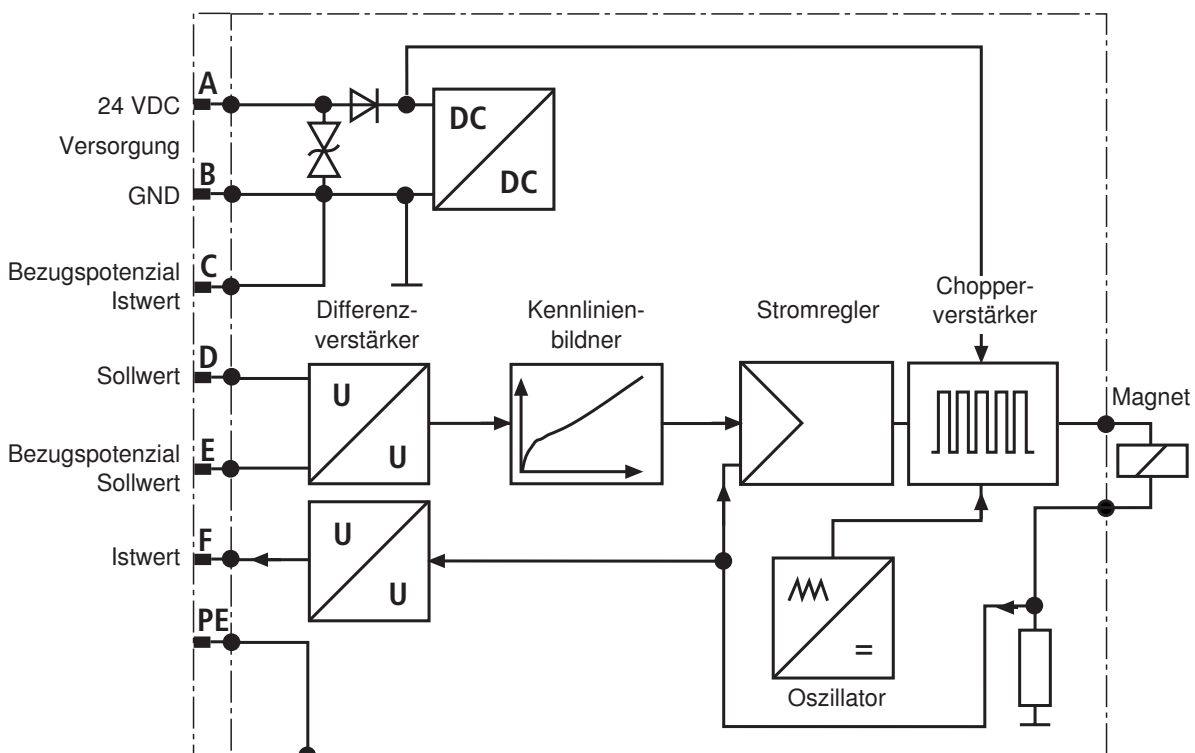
A
24 VDC
Versorgung
B
GND
C
Bezugspotenzial Istwert
DC
DC
Differenzverstärker
Kennlinienbildner
Stromregler
Chopperverstärker
D
Sollwert
U
U
E
Bezugspotenzial Sollwert
Magnet
F
Istwert
U
U
PE
=
Oszillator